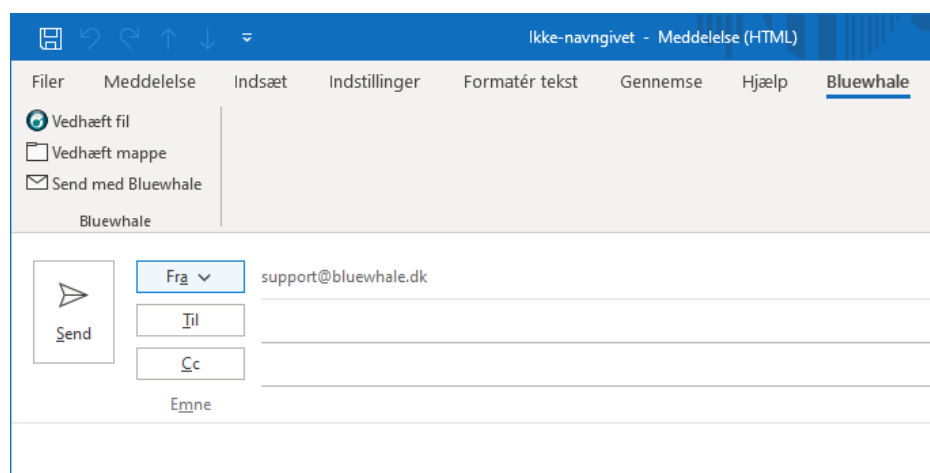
Ikke-navngivet - Meddelelse (HTML)

Filer Meddelelse Indsæt Indstillinger Formatér tekst Gennemse Hjælp Bluewhale

Vedhæft fil
Vedhæft mappe
Send med Bluewhale
Bluewhale

Send
Fra
support@bluewhale.dk
Til
Cc
Emne